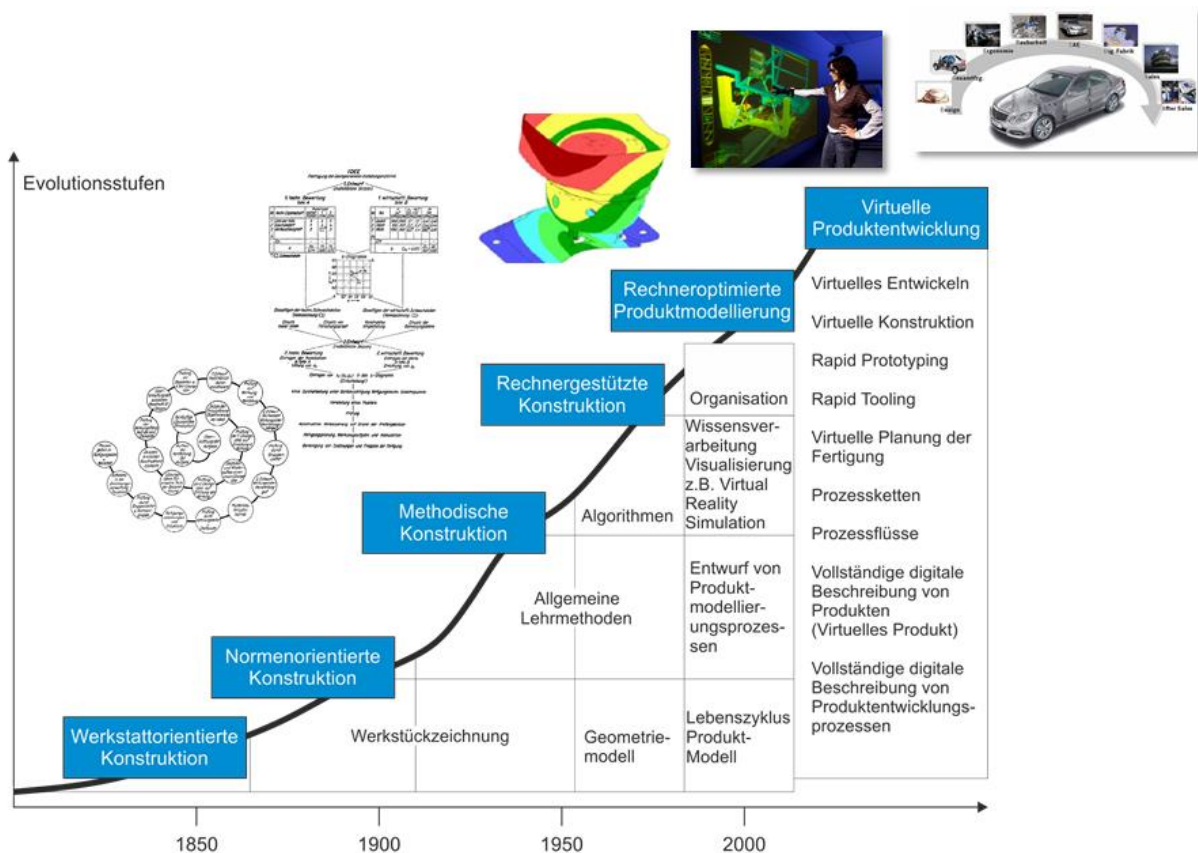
Evolutionsstufen

Virtuelle Produktentwicklung

Rechneroptimierte Produktmodellierung

Rechnergestützte Konstruktion

Methodische Konstruktion

Normenorientierte Konstruktion

Werkstattorientierte Konstruktion

Werkstückzeichnung

Allgemeine Lehrmethoden

Algorithmen

Geometriemodell

Organisation

Wissensverarbeitung Visualisierung z.B. Virtual Reality Simulation

Entwurf von Produktmodellierungsprozessen

Lebenszyklus Produkt-Modell

Virtuelles Entwickeln

Virtuelle Konstruktion

Rapid Prototyping

Rapid Tooling

Virtuelle Planung der Fertigung

Prozessketten

Prozessflüsse

Vollständige digitale Beschreibung von Produkten (Virtuelles Produkt)

Vollständige digitale Beschreibung von Produktentwicklungsprozessen

1850
1900
1950
2000

Design
Gestaltung
Ergonomie
Teamarbeit
CAE
Dig. Fabrik
Sales
After Sales

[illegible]